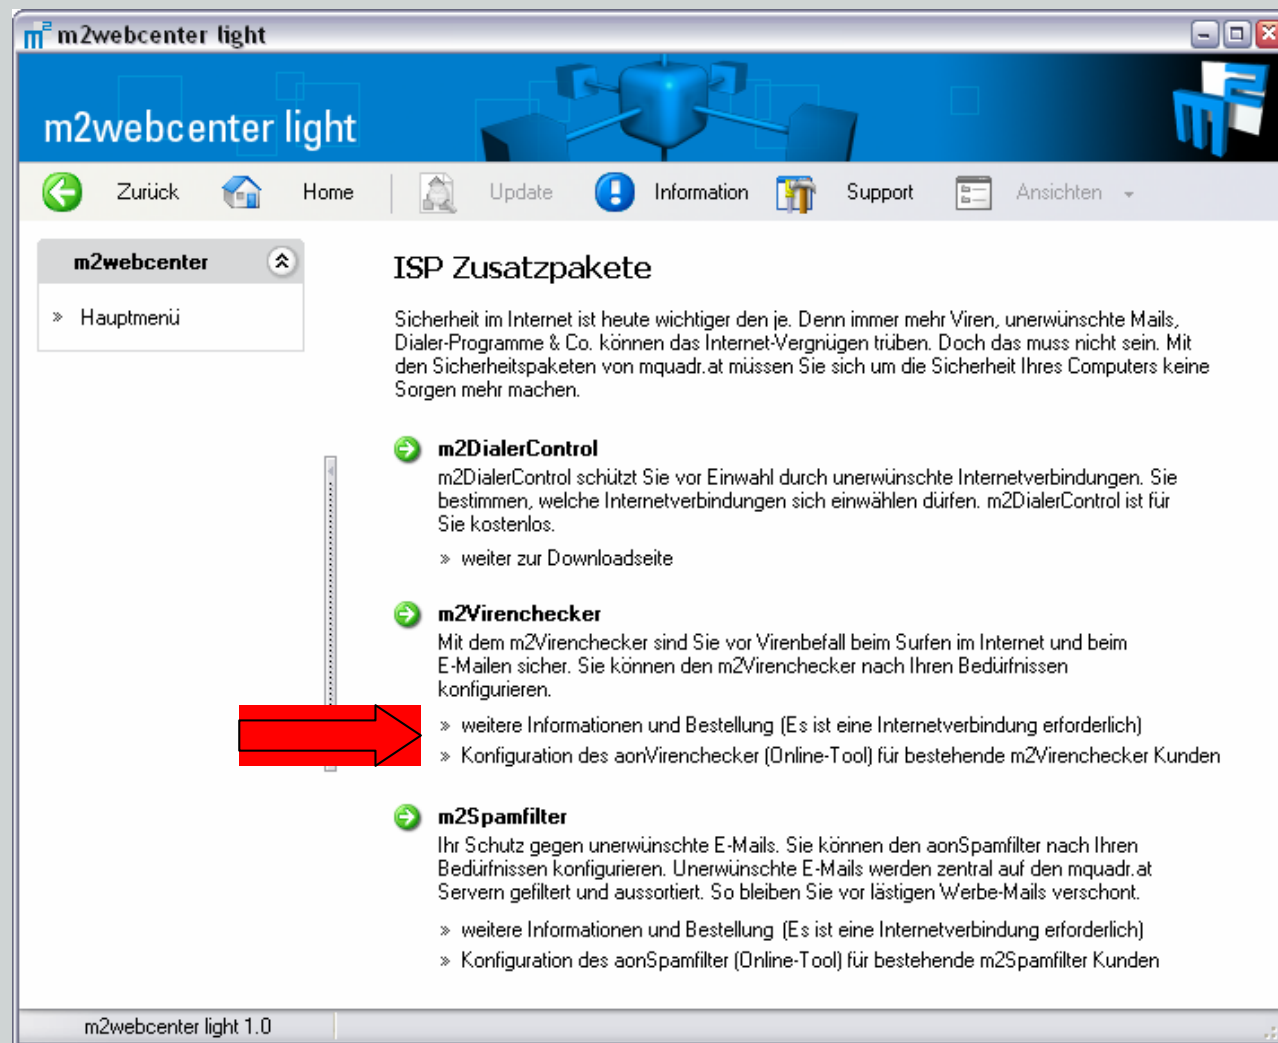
m2webcenter light

m2webcenter light

Zurück Home Update Information Support Ansichten

m2webcenter

» Hauptmenü

ISP Zusatzpakete

Sicherheit im Internet ist heute wichtiger den je. Denn immer mehr Viren, unerwünschte Mails, Dialer-Programme & Co. können das Internet-Vergnügen trüben. Doch das muss nicht sein. Mit den Sicherheitspaketen von mquadr.at müssen Sie sich um die Sicherheit Ihres Computers keine Sorgen mehr machen.

m2DialerControl

m2DialerControl schützt Sie vor Einwahl durch unerwünschte Internetverbindungen. Sie bestimmen, welche Internetverbindungen sich einwählen dürfen. m2DialerControl ist für Sie kostenlos.

» weiter zur Downloadseite

m2Virenchecker

Mit dem m2Virenchecker sind Sie vor Virenbefall beim Surfen im Internet und beim E-Mailen sicher. Sie können den m2Virenchecker nach Ihren Bedürfnissen konfigurieren.

» weitere Informationen und Bestellung (Es ist eine Internetverbindung erforderlich)

» Konfiguration des aonVirenchecker (Online-Tool) für bestehende m2Virenchecker Kunden

m2Spamfilter

Ihr Schutz gegen unerwünschte E-Mails. Sie können den aonSpamfilter nach Ihren Bedürfnissen konfigurieren. Unerwünschte E-Mails werden zentral auf den mquadr.at Servern gefiltert und aussortiert. So bleiben Sie vor lästigen Werbe-Mails verschont.

» weitere Informationen und Bestellung (Es ist eine Internetverbindung erforderlich)

» Konfiguration des aonSpamfilter (Online-Tool) für bestehende m2Spamfilter Kunden

m2webcenter light 1.0